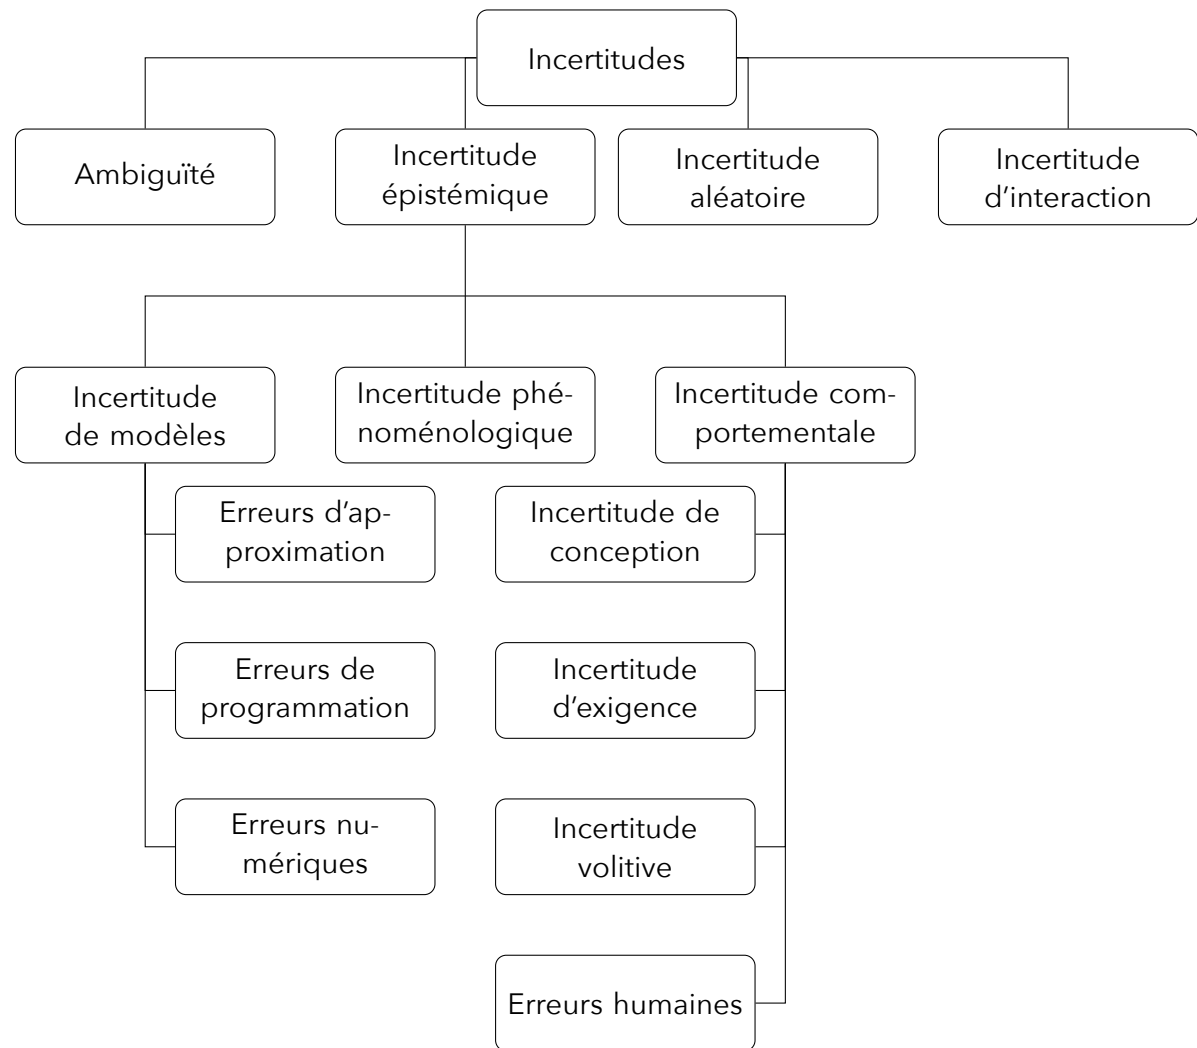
Incertitudes

Ambiguïté

Incertitude épistémique

Incertitude aléatoire

Incertitude d'interaction

Incertitude de modèles

Incertitude phénoménologique

Incertitude comportementale

Erreurs d'approximation

Erreurs de programmation

Erreurs numériques

Incertitude de conception

Incertitude d'exigence

Incertitude volitive

Erreurs humaines